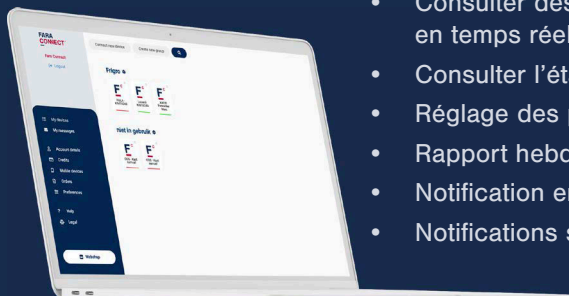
FARA CONNECT

Fara Connect
Logout

Connect new device
Create new group

Frigro

My devices
My messages
Account details
Credits
Mobile devices
Orders
Preferences
Help
Logout
Webshop

niet in gebruik

Consulter des
en temps réel
Consulter l'ét
Réglage des
Rapport hebo
Notification e
Notifications s